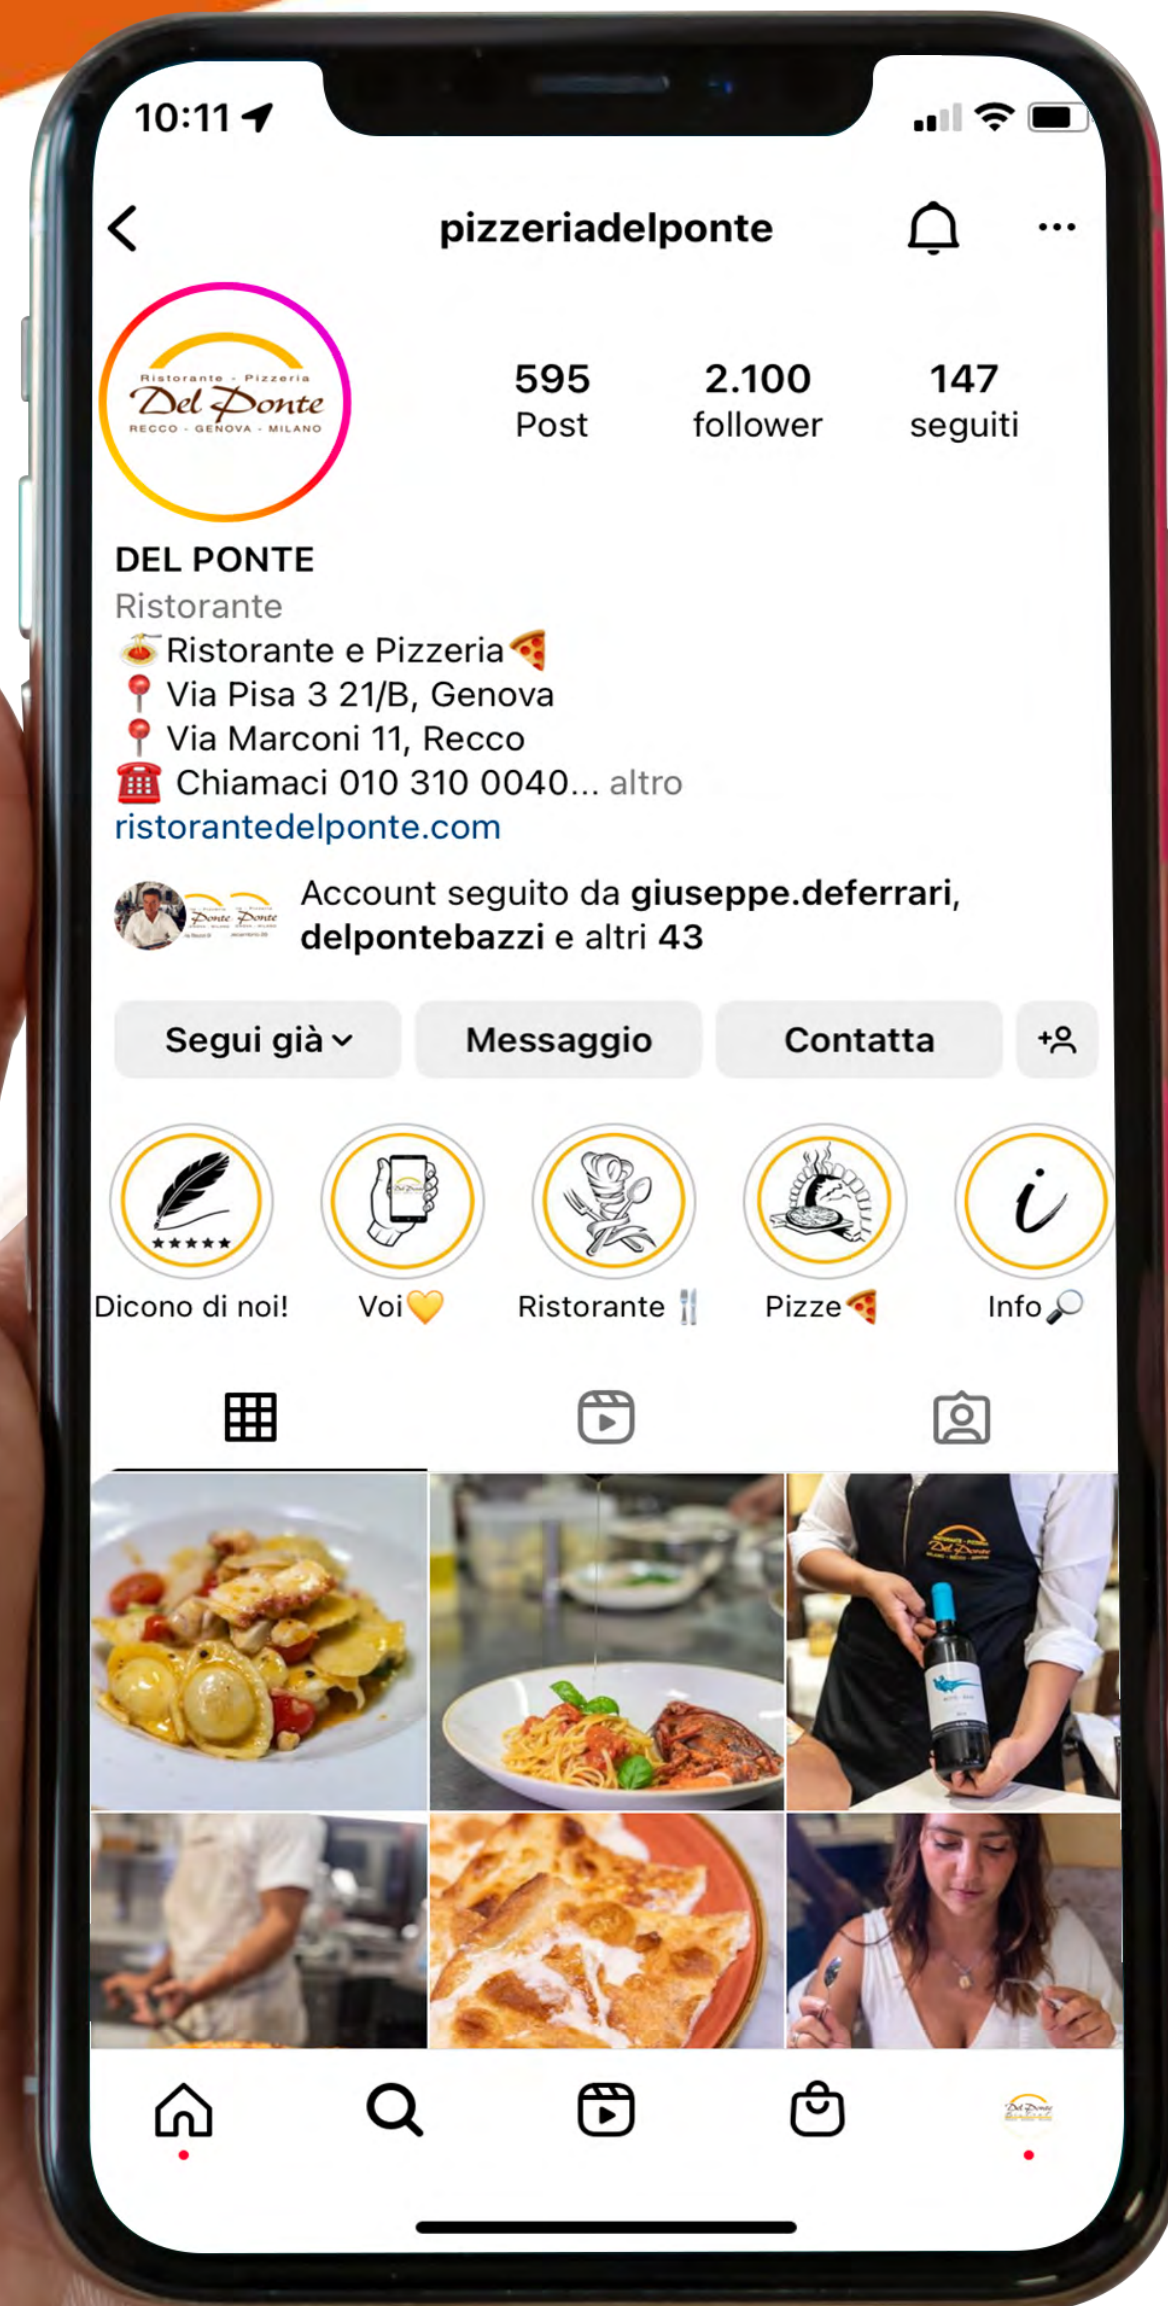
10:11

pizzeriadelponte

Ristorante · Pizzeria
Del Ponte
RECCO · GENOVA · MILANO

595
Post

2.100
follower

147
seguiti

DEL PONTE
Ristorante
🍝Ristorante e Pizzeria🍕
📍 Via Pisa 3 21/B, Genova
📍 Via Marconi 11, Recco
☎️ Chiamaci 010 310 0040... altro
ristorantedelponte.com

Account seguito da giuseppe.deferrari, delpontebazzi e altri 43

Segui già
Messaggio
Contatta

Dicono di noi!
Voi💛
Ristorante 🍴
Pizze🍕
Info🔎